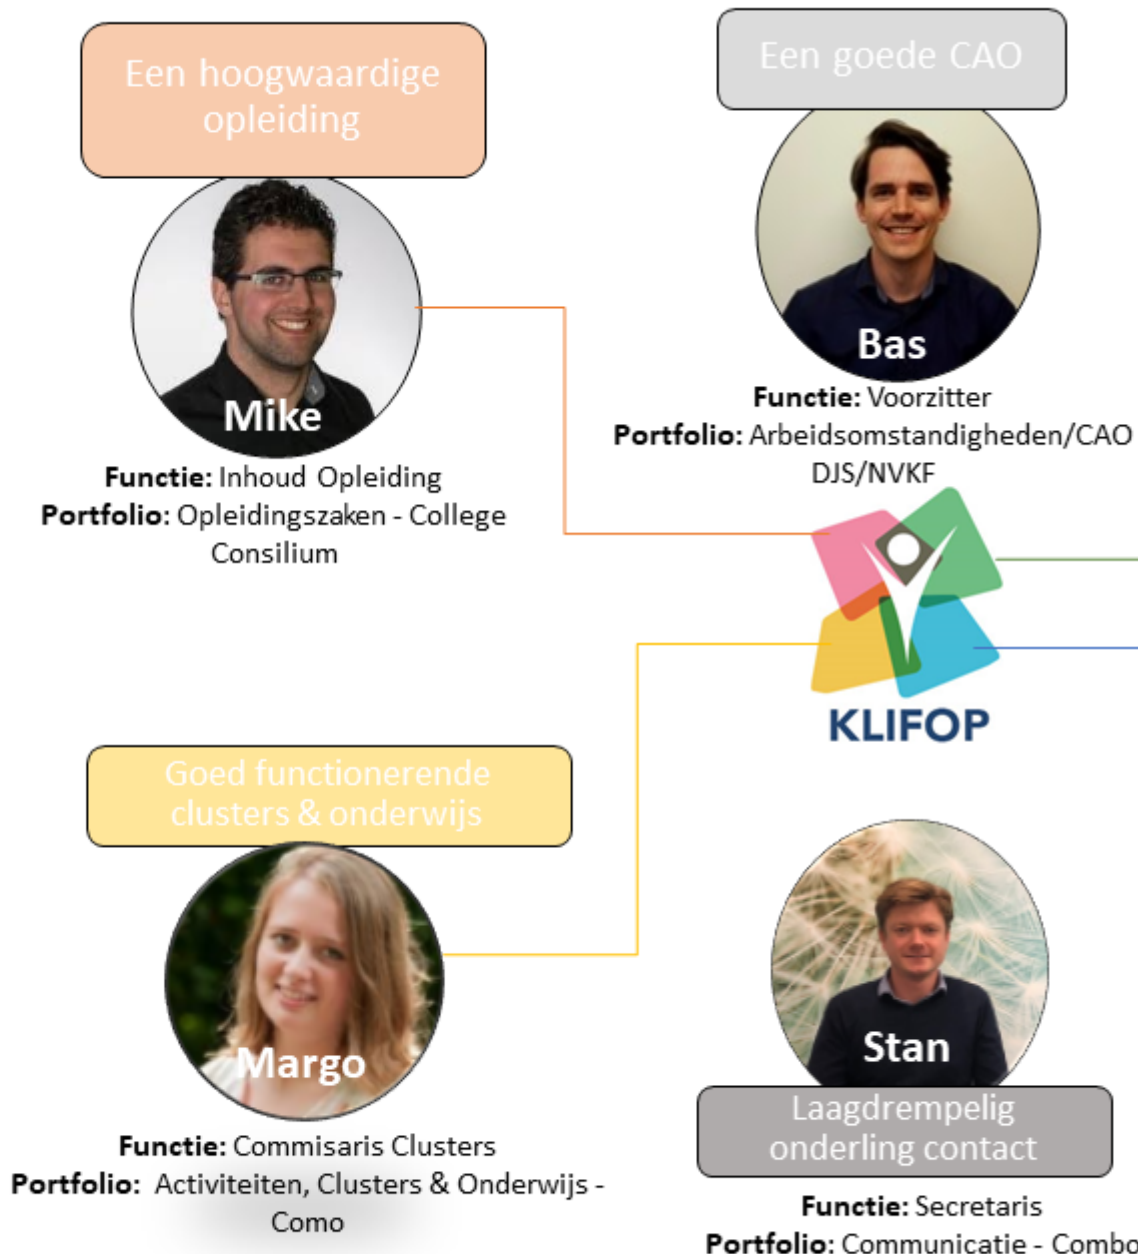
Een hoogwaardige opleiding

Mike

**Functie:** Inhoud Opleiding
**Portfolio**: Opleidingszaken - College Consilium

Een goede CAO

Bas

**Functie:** Voorzitter
**Portfolio:** Arbeidsomstandigheden/CAO DJS/NVKF

KLIFOP

Goed functionerende clusters & onderwijs

Margo

**Functie:** Commisaris Clusters
**Portfolio:** Activiteiten, Clusters & Onderwijs - Como

Stan

Laagdrempelig onderling contact

**Functie:** Secretaris
**Portfolio:** Communicatie - Combo